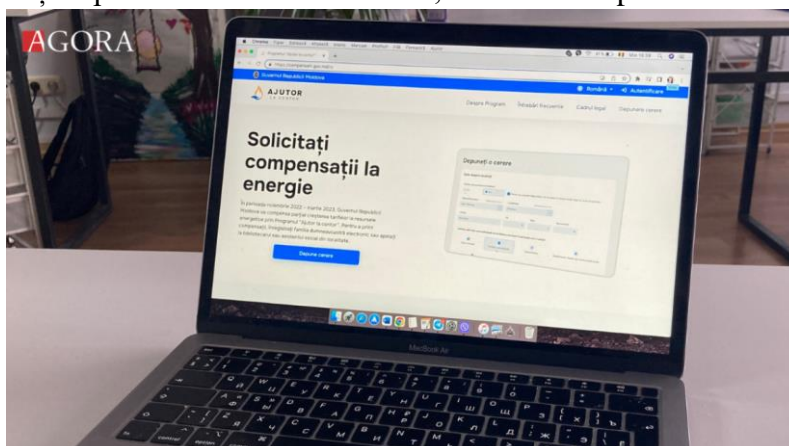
AGORA

Guvernul Republicii Moldova

AJUTOR

Română Autentificare

Despre Program Întrebări frecvente Cadrul legal Depunerea cererii

Solicitați compensații la energie

În perioada noiembrie 2022 – martie 2023, Guvernul Republicii Moldova va compensa parțial creșterea tarifelor la resursele energetice prin Programul "Ajutor la contor". Pentru a primi compensații, înregistrați familia dumneavoastră electronic sau apelați la asistentul social din localitate.

Depune cerere

Depuneți o cerere

MacBook Air